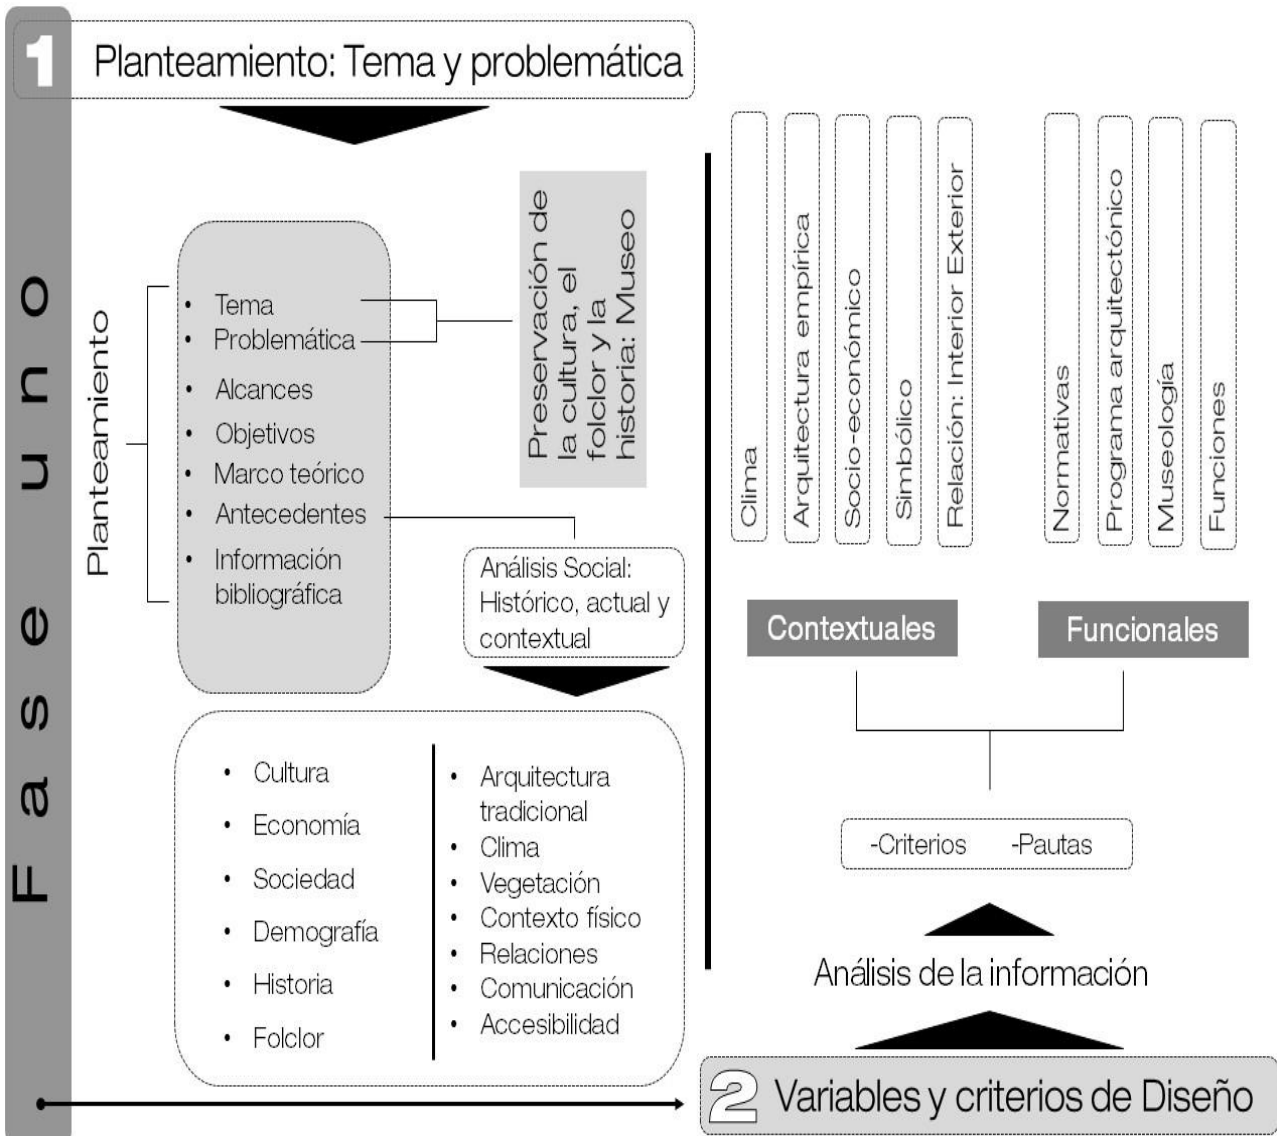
Fase uno

1 Planteamiento: Tema y problemática

Planteamiento

- Tema
- Problemática
- Alcances
- Objetivos
- Marco teórico
- Antecedentes
- Información bibliográfica

Preservación de la cultura, el folclor y la historia: Museo

Análisis Social: Histórico, actual y contextual

- Cultura
- Economía
- Sociedad
- Demografía
- Historia
- Folclor

- Arquitectura tradicional
- Clima
- Vegetación
- Contexto físico
- Relaciones
- Comunicación
- Accesibilidad

Clima

Arquitectura empírica

Socio-económico

Simbólico

Relación: Interior Exterior

Normativas

Programa arquitectónico

Museología

Funciones

Contextuales

Funcionales

-Criterios -Pautas

Análisis de la información

2 Variables y criterios de Diseño